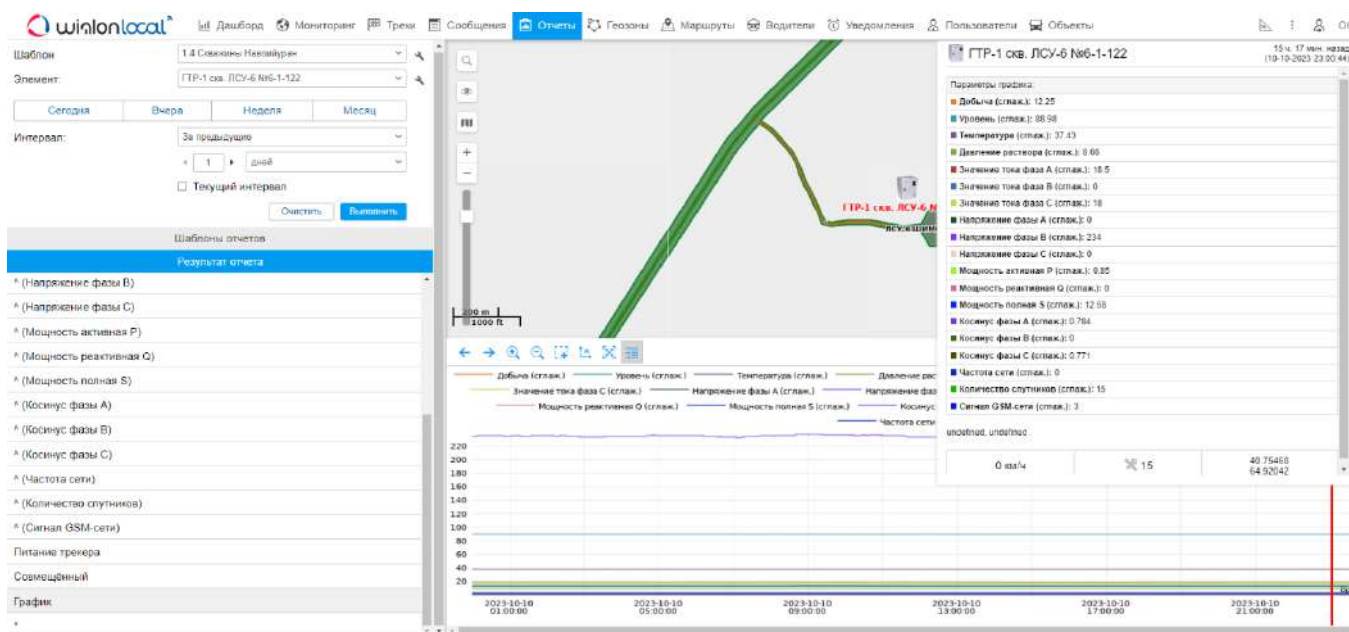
wialon local

Дашборд Мониторинг Треки Сообщения Отчеты Геозоны Маршруты Водители Уведомления Пользователи Объекты

Шаблон 1.4 Скважины Наклейуран
Элемент: ГТР-1 скв. ЛСУ-6 №6-1-122

Сегодня Вчера Неделя Месяц

Интервал: За предыдущие
1 дней
Текущий интервал
Очистить Выполнить

Шаблоны отчетов
Результат отчета
^ (Напряжение фазы В)
^ (Напряжение фазы С)
^ (Мощность активная Р)
^ (Мощность реактивная Q)
^ (Мощность полная S)
^ (Косинус фазы А)
^ (Косинус фазы В)
^ (Косинус фазы С)
^ (Частота сети)
^ (Количество спутников)
^ (Сигнал GSM-сети)
Питание трекера
Совмещённый
График

ГТР-1 скв. ЛСУ-6 N
лсу-кшинф

200 m
1000 ft

Добыча (сглаж.) Уровень (сглаж.) Температура (сглаж.) Давление рас
Значение тока фазы С (сглаж.) Напряжение фазы А (сглаж.) Напряжение фаз
Мощность реактивная Q (сглаж.) Мощность полная S (сглаж.) Косинус
Частота сети

220 200 180 160 140 120 100 80 60 40 20

2023-10-10 01:00:00
2023-10-10 05:00:00
2023-10-10 09:00:00
2023-10-10 13:00:00
2023-10-10 17:00:00
2023-10-10 21:00:00

ГТР-1 скв. ЛСУ-6 №6-1-122
15 ч. 17 мин. назад (10-10-2023 23:00:44)

Параметры графика:
Добыча (сглаж.): 12.25
Уровень (сглаж.): 88.98
Температура (сглаж.): 37.43
Давление раствора (сглаж.): 8.66
Значение тока фаза А (сглаж.): 18.5
Значение тока фаза В (сглаж.): 0
Значение тока фаза С (сглаж.): 18
Напряжение фазы А (сглаж.): 0
Напряжение фазы В (сглаж.): 234
Напряжение фазы С (сглаж.): 0
Мощность активная Р (сглаж.): 9.85
Мощность реактивная Q (сглаж.): 7.66
Мощность полная S (сглаж.): 12.58
Косинус фазы А (сглаж.): 0.784
Косинус фазы В (сглаж.): 0
Косинус фазы С (сглаж.): 0.771
Частота сети (сглаж.): 0
Количество спутников (сглаж.): 15
Сигнал GSM-сети (сглаж.): 3

undefined, undefined

0 км/ч
15
40.75468
64.92042